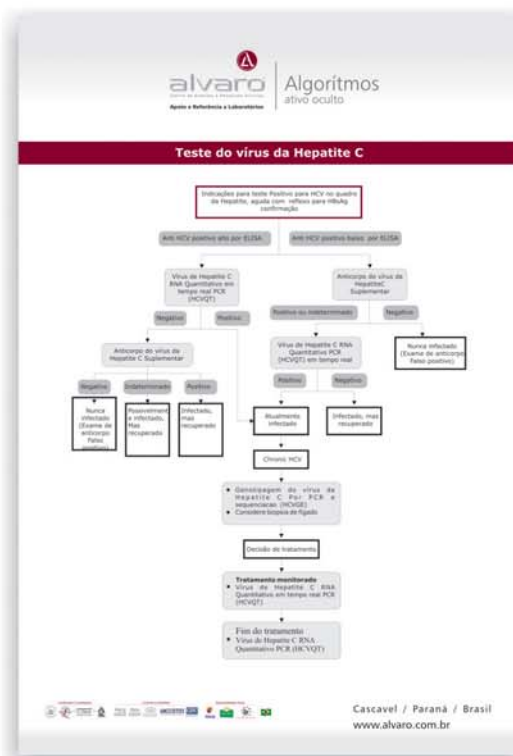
alvaro
Apoio a Referência a Laboratórios

Algorítmos
ativo oculto

Teste do vírus da Hepatite C

Indicações para teste Positivo para HCV no quadro da Hepatite, aguda com reflexo para HBsAg confirmação

Anti HCV positivo alto por ELISA

Anti HCV positivo baixo por ELISA

Vírus da Hepatite C RNA Quantitativo em tempo real PCR (HCVQT)

Negativo

Positivo

Anticorpo do vírus da Hepatite C Suplementar

Negativo

Indeterminado

Positivo

Nunca infectado (Exame de anticorpo falso positivo)

Possivelmente infectado, mas recuperado

Infectado, mas recuperado

Anticorpo do vírus da HepatiteC Suplementar

Positivo ou indeterminado

Negativo

Nunca infectado (Exame de anticorpo falso positivo)

Vírus da Hepatite C RNA Quantitativo PCR (HCVQT) em tempo real

Positivo

Negativo

Atualmente infectado

Infectado, mas recuperado

Chronic HCV

• Genotipagem do vírus da Hepatite C Por PCR e sequenciação (HCVGE)
• Considere biopsia do fígado

Decisão do tratamento

Tratamento monitorado
• Vírus da Hepatite C RNA Quantitativo em tempo real PCR (HCVQT)

Fim do tratamento
• Vírus da Hepatite C RNA Quantitativo PCR (HCVQT)

Cascavel / Paraná / Brasil
www.alvaro.com.br